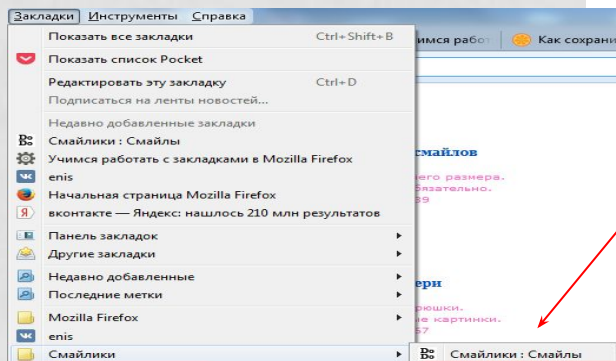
Закладки Инструменты Справка

Показать все закладки Ctrl+Shift+B
Показать список Pocket
Редактировать эту закладку Ctrl+D
Подписаться на ленты новостей...
Недавно добавленные закладки
Смайлики : Смайлы
Учимся работать с закладками в Mozilla Firefox
enis
Начальная страница Mozilla Firefox
вконтакте — Яндекс: нашлось 210 млн результатов
Панель закладок
Другие закладки
Недавно добавленные
Последние метки
Mozilla Firefox
enis
Смайлики

имся работ
Как сохрани
смайлов
много размера.
язательно.
39
ери
рюшки.
е картинки.
57

Смайлики : Смайлы